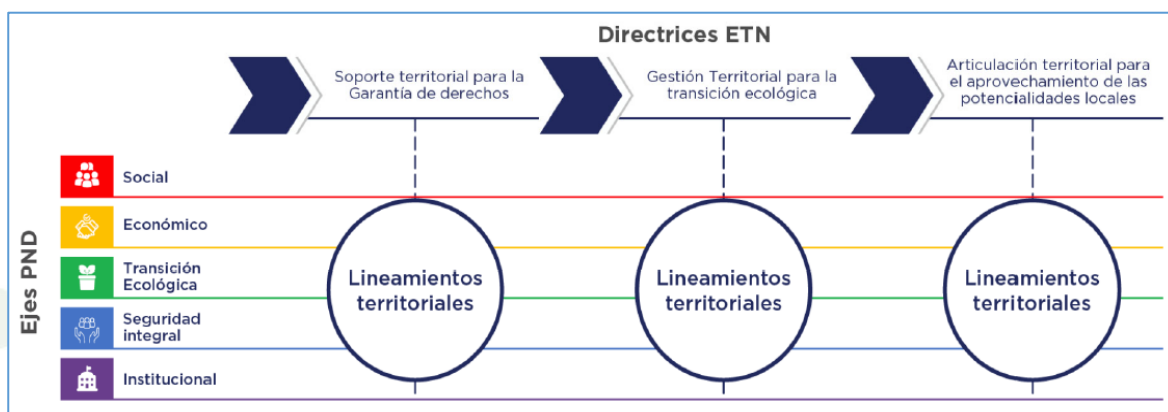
Directrices ETN

Soporte territorial para la Garantía de derechos

Gestión Territorial para la transición ecológica

Articulación territorial para el aprovechamiento de las potencialidades locales

Ejes PND

Social

Económico

Transición Ecológica

Seguridad integral

Institucional

Lineamientos territoriales

Lineamientos territoriales

Lineamientos territoriales